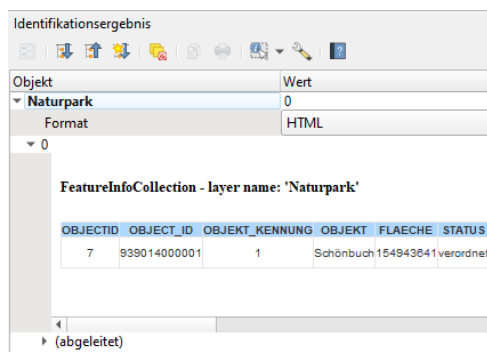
Identifikationsergebnis

| Objekt | Wert |
|---|---|
| Naturpark | 0 |
| Format | HTML |

0

FeatureInfoCollection - layer name: 'Naturpark'

| OBJECTID | OBJECT_ID | OBJEKT_KENNUNG | OBJEKT | FLAECHE | STATUS |
|---|---|---|---|---|---|
| 7 | 939014000001 | 1 | Schönbuch | 154943641 | verordne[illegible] |

(abgeleitet)